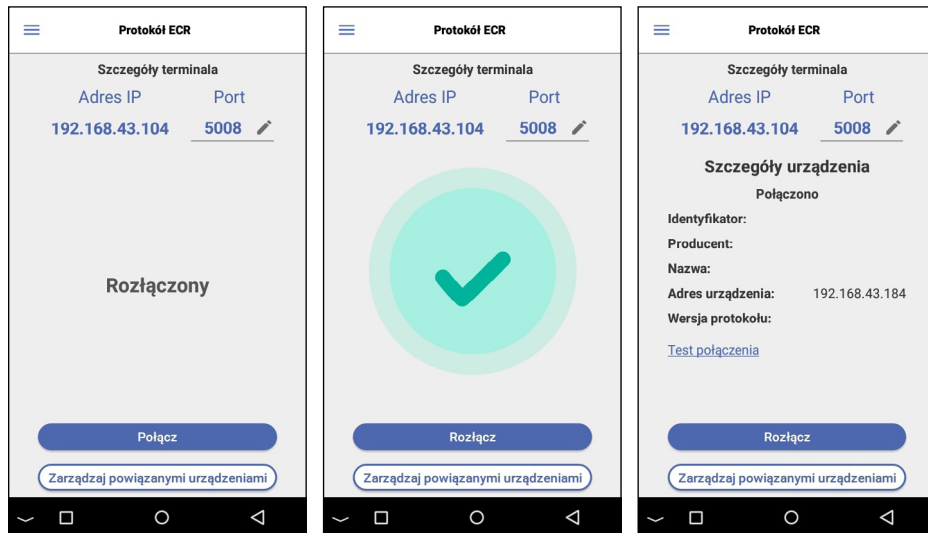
Protokół ECR

Szczegóły terminala

Adres IP
Port

192.168.43.104
5008

Rozłączony

Połącz

Zarządzaj powiązanymi urządzeniami

Protokół ECR

Szczegóły terminala

Adres IP
Port

192.168.43.104
5008

Rozłącz

Zarządzaj powiązanymi urządzeniami

Protokół ECR

Szczegóły terminala

Adres IP
Port

192.168.43.104
5008

Szczegóły urządzenia

Połączono

Identyfikator:

Producent:

Nazwa:

Adres urządzenia: 192.168.43.184

Wersja protokołu:

Test połączenia

Rozłącz

Zarządzaj powiązanymi urządzeniami